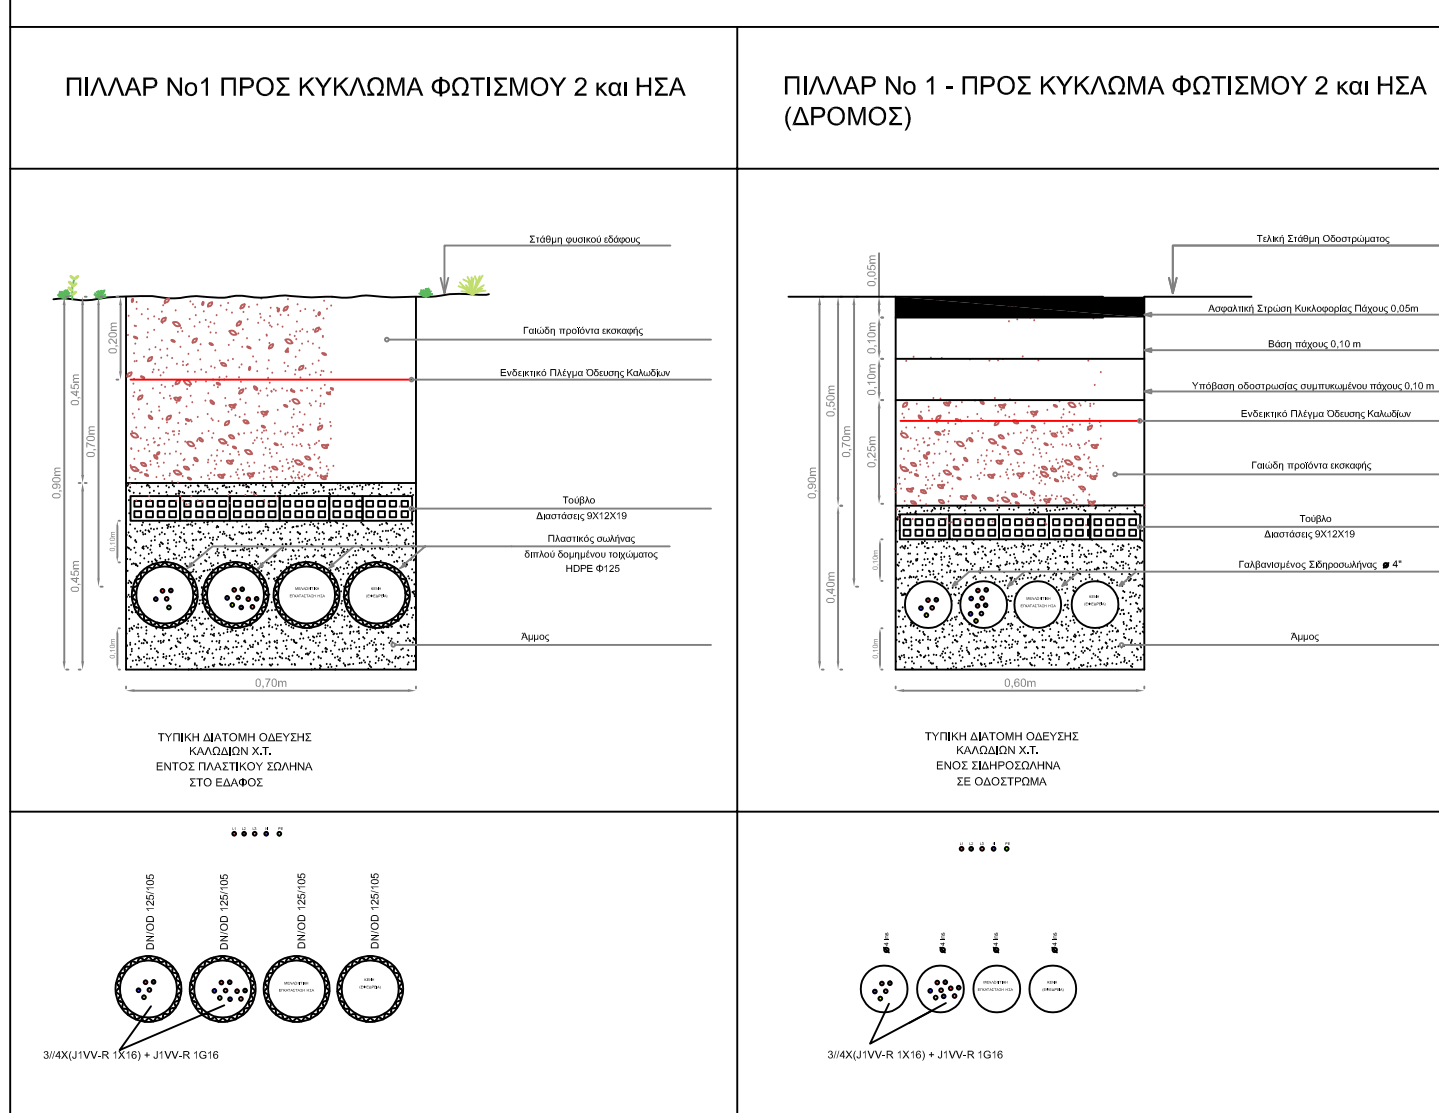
ΠΙΛΛΑΡ Νο1 ΠΡΟΣ ΚΥΚΛΩΜΑ ΦΩΤΙΣΜΟΥ 2 και ΗΣΑ

ΠΙΛΛΑΡ Νο 1 - ΠΡΟΣ ΚΥΚΛΩΜΑ ΦΩΤΙΣΜΟΥ 2 και ΗΣΑ (ΔΡΟΜΟΣ)

Στάθμη φυσικού εδάφους
Γαιώδη προϊόντα εκσκαφής
Ενδεικτικό Πλέγμα Όδευσης Καλωδίων
Τούβλο
Διαστάσεις 9Χ12Χ19
Πλαστικός σωλήνας
διπλού δομημένου τοιχώματος
HDPE Φ125
Άμμος
0,20m
0,45m
0,70m
0,90m
0,10m
0,45m
0,10m
0,70m

ΤΥΠΙΚΗ ΔΙΑΤΟΜΗ ΟΔΕΥΣΗΣ
ΚΑΛΩΔΙΩΝ Χ.Τ.
ΕΝΤΟΣ ΠΛΑΣΤΙΚΟΥ ΣΩΛΗΝΑ
ΣΤΟ ΕΔΑΦΟΣ

Τελική Στάθμη Οδοστρώματος
Ασφαλτική Στρώση Κυκλοφορίας Πάχους 0,05m
Βάση πάχους 0,10 m
Υπόβαση οδοστρωσίας συμπυκωμένου πάχους 0,10 m
Ενδεικτικό Πλέγμα Όδευσης Καλωδίων
Γαιώδη προϊόντα εκσκαφής
Τούβλο
Διαστάσεις 9Χ12Χ19
Γαλβανισμένος Σιδηροσωλήνας 4"
Άμμος
0,05m
0,10m
0,10m
0,25m
0,50m
0,70m
0,90m
0,10m
0,40m
0,10m
0,60m

ΤΥΠΙΚΗ ΔΙΑΤΟΜΗ ΟΔΕΥΣΗΣ
ΚΑΛΩΔΙΩΝ Χ.Τ.
ΕΝΟΣ ΣΙΔΗΡΟΣΩΛΗΝΑ
ΣΕ ΟΔΟΣΤΡΩΜΑ

DN/OD 125/105
DN/OD 125/105
DN/OD 125/105
DN/OD 125/105
3//4X(J1VV-R 1X16) + J1VV-R 1G16

3//4X(J1VV-R 1X16) + J1VV-R 1G16